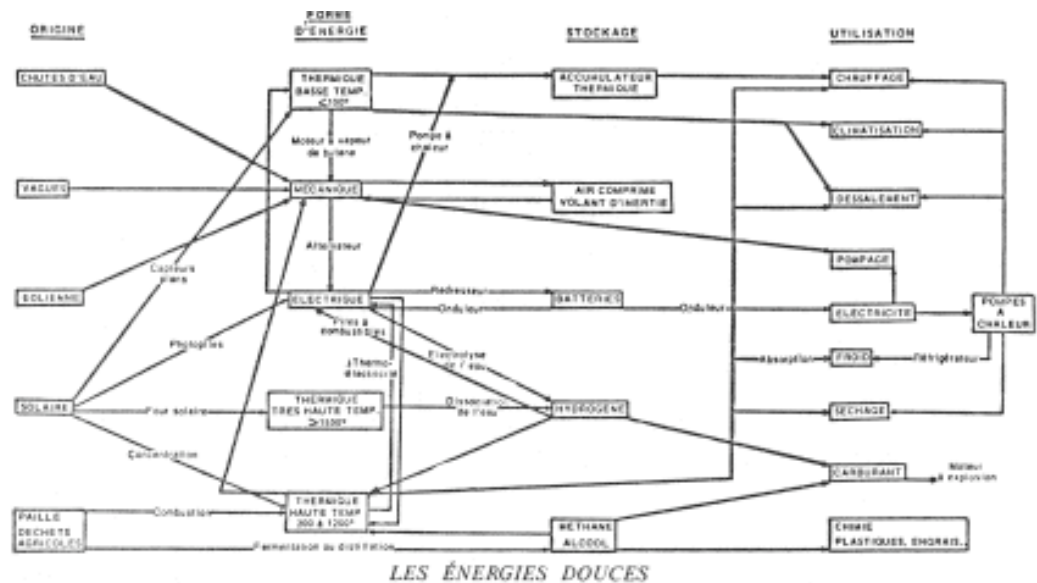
ORIGINE

FORME D'ÉNERGIE

STOCKAGE

UTILISATION

CHUTES D'EAU

VAGUES

EOLIENNE

SOLAIRE

PAILLE DECHETS AGRICOLES

THERMIQUE BASSE TEMP. <100°

Moteur à vapeur de butane

Pompe à chaleur

MÉCANIQUE

Alternateur

Capteurs plans

ÉLECTRIQUE

Piles à combustibles

Photopiles

Redresseur

Onduleur

Electrolyse de l'eau

Thermo-électricité

Four solaire

THERMIQUE TRES HAUTE TEMP. ≥1500°

Dissociation de l'eau

Concentration

THERMIQUE HAUTE TEMP. 300 à 1200°

Combustion

Fermentation ou distillation

ACCUMULATEUR THERMIQUE

AIR COMPRIMÉ VOLANT D'INERTIE

BATTERIES

Onduleurs

HYDROGÈNE

MÉTHANE ALCOOL

CHAUFFAGE

CLIMATISATION

DESSALEMENT

POMPAGE

ÉLECTRICITÉ

POMPES À CHALEUR

Absorption

FROID

Réfrigérateur

SÉCHAGE

CARBURANT

Moteur à explosion

CHIMIE PLASTIQUES, ENGRAIS...

LES ÉNERGIES DOUCES